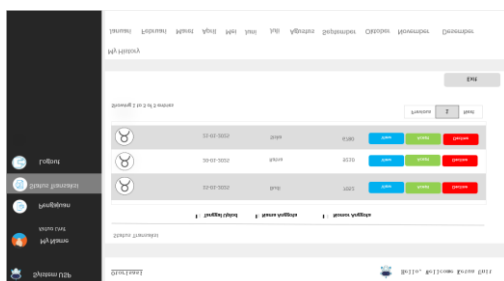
My History

Januari Februari Maret April Mei Juni Juli Agustus September Oktober November Desember

Edit

Showing 1 to 3 of 3 entries

Previous 1 Next

Status Transaksi

Tanggal Diklaim | Status Pengguna | Status Pengajuan

02-02-2022 Baru 2021 Info Edit Delete

20-02-2022 Proses 2020 Info Edit Delete

02-02-2022 Baru 2020 Info Edit Delete

Logout

Status Transaksi

Pengajuan

My Name
Status User

Sistem USP

Dashboard

Hello, Welcome Lorem Ipsum